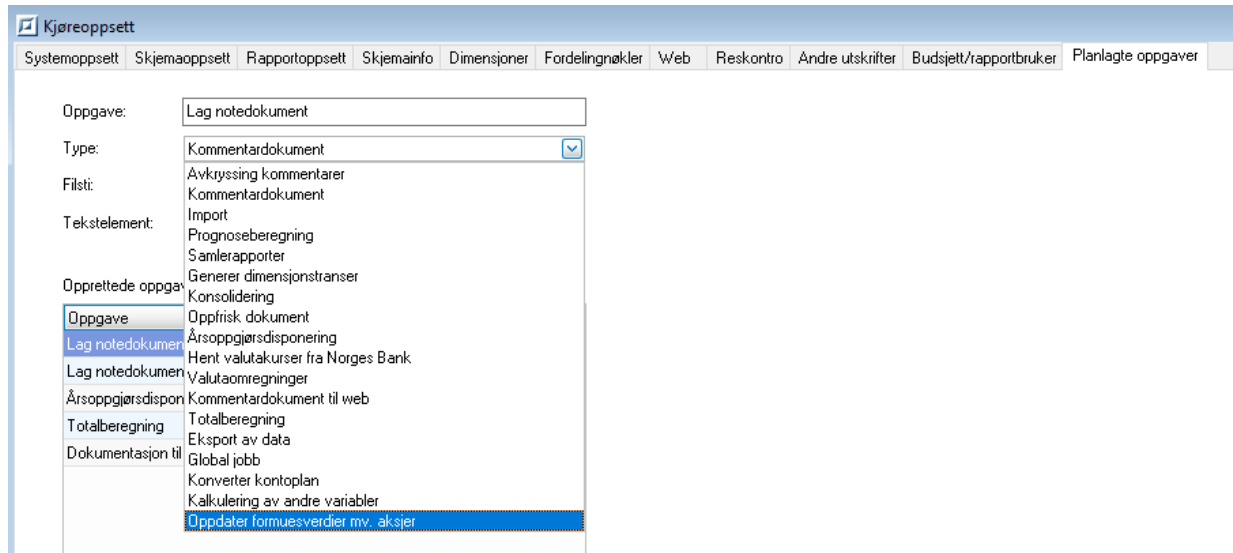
Kjøreoppsett

Systemoppsett | Skjemaoppsett | Rapportoppsett | Skjemainfo | Dimensjoner | Fordelingnøkler | Web | Reskontro | Andre utskrifter | Budsjett/rapportbruker | Planlagte oppgaver

Oppgave: Lag notedokument

Type: Kommentardokument

Filsti:

Tekstelement:

Opprettede oppgav

Oppgave
Lag notedokumen
Lag notedokumen
Årsoppgjørsdispon
Totalberegning
Dokumentasjon til

Avkryssing kommentarer
Kommentardokument
Import
Prognoseberegning
Samlerapporter
Generer dimensjonstranser
Konsolidering
Oppfrisk dokument
Årsoppgjørsdisponering
Hent valutakurser fra Norges Bank
Valutaomregninger
Kommentardokument til web
Totalberegning
Eksport av data
Global jobb
Konverter kontoplan
Kalkulering av andre variabler
Oppdater formuesverdier mv. aksjer